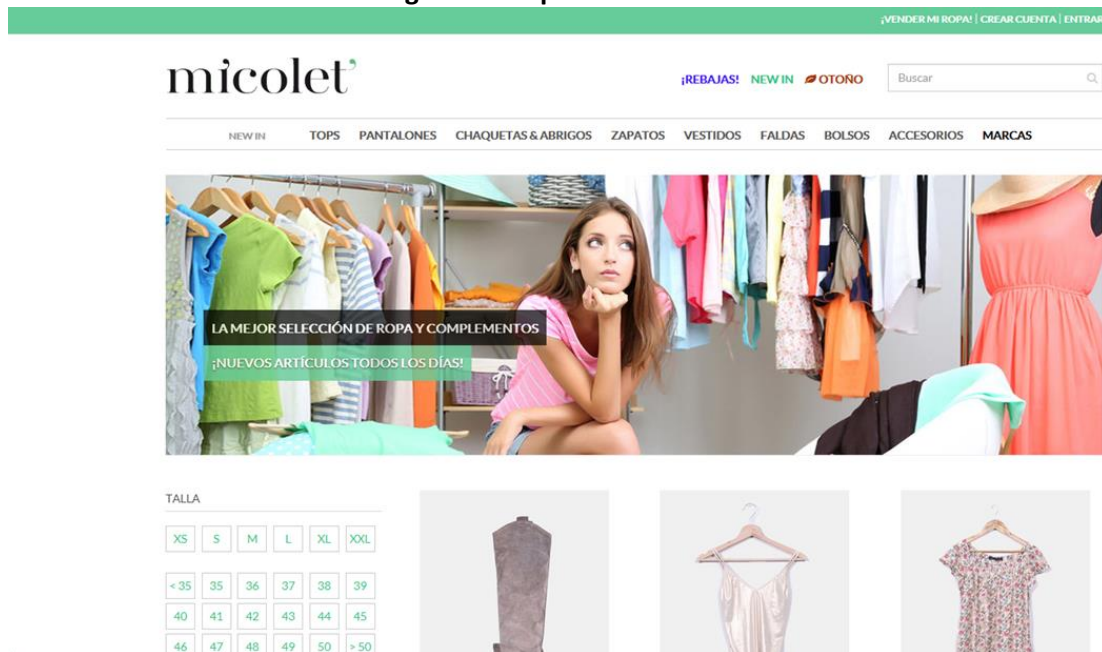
¡VENDER MI ROPA! | CREAR CUENTA | ENTRAR

micolet

¡REBAJAS! NEW IN OTOÑO

Buscar

NEW IN TOPS PANTALONES CHAQUETAS & ABRIGOS ZAPATOS VESTIDOS FALDAS BOLSOS ACCESORIOS MARCAS

LA MEJOR SELECCIÓN DE ROPA Y COMPLEMENTOS

¡NUEVOS ARTÍCULOS TODOS LOS DÍAS!

TALLA

XS S M L XL XXL

< 35 35 36 37 38 39

40 41 42 43 44 45

46 47 48 49 50 > 50